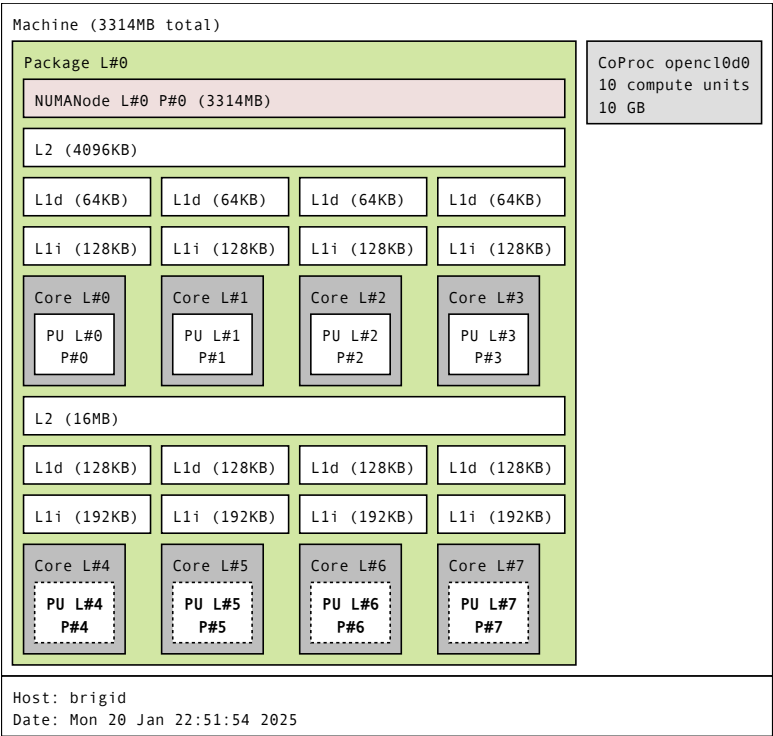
Machine (3314MB total)

Package L#0

NUMANode L#0 P#0 (3314MB)

L2 (4096KB)

L1d (64KB)

L1d (64KB)

L1d (64KB)

L1d (64KB)

L1i (128KB)

L1i (128KB)

L1i (128KB)

L1i (128KB)

Core L#0

PU L#0
P#0

Core L#1

PU L#1
P#1

Core L#2

PU L#2
P#2

Core L#3

PU L#3
P#3

L2 (16MB)

L1d (128KB)

L1d (128KB)

L1d (128KB)

L1d (128KB)

L1i (192KB)

L1i (192KB)

L1i (192KB)

L1i (192KB)

Core L#4

PU L#4
P#4

Core L#5

PU L#5
P#5

Core L#6

PU L#6
P#6

Core L#7

PU L#7
P#7

CoProc opencl0d0
10 compute units
10 GB

Host: brigid
Date: Mon 20 Jan 22:51:54 2025